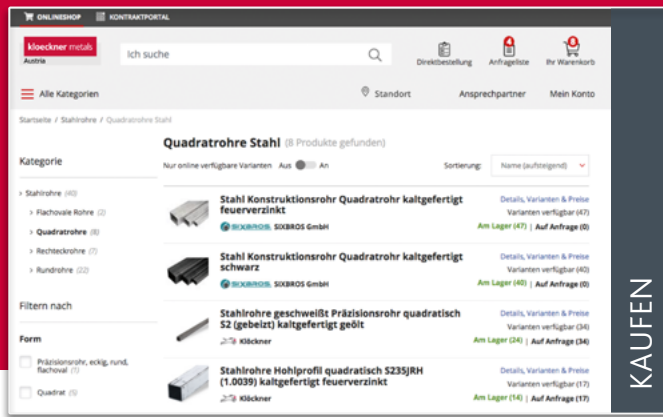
ONLINESHOP KONTRAKTPORTAL

kloeckner metals Austria

Ich suche

Direktbestellung 4 Anfrageliste 8 Ihr Warenkorb

Alle Kategorien

Standort Ansprechpartner Mein Konto

Startseite / Stahlrohre / Quadratrohre Stahl

Quadratrohre Stahl (8 Produkte gefunden)

Nur online verfügbare Varianten Aus An

Sortierung: Name (aufsteigend)

Kategorie

› Stahlrohre (40)

› Flachovale Rohre (2)

› Quadratrohre (8)

› Rechteckrohre (7)

› Rundrohre (22)

Filtern nach

Form

Präzisionsrohr, eckig, rund, flachoval (1)

Quadrat (5)

Stahl Konstruktionsrohr Quadratrohr kaltgefertigt feuerverzinkt

SIXBROS SIXBROS GmbH

Details, Varianten & Preise

Varianten verfügbar (47)

Am Lager (47) | Auf Anfrage (0)

Stahl Konstruktionsrohr Quadratrohr kaltgefertigt schwarz

SIXBROS SIXBROS GmbH

Details, Varianten & Preise

Varianten verfügbar (40)

Am Lager (40) | Auf Anfrage (0)

Stahlrohre geschweißt Präzisionsrohr quadratisch S2 (gebeizt) kaltgefertigt geölt

Klöckner

Details, Varianten & Preise

Varianten verfügbar (34)

Am Lager (24) | Auf Anfrage (34)

Stahlrohre Hohlprofil quadratisch S235JRH (1.0039) kaltgefertigt feuerverzinkt

Klöckner

Details, Varianten & Preise

Varianten verfügbar (17)

Am Lager (14) | Auf Anfrage (17)

KAUFEN